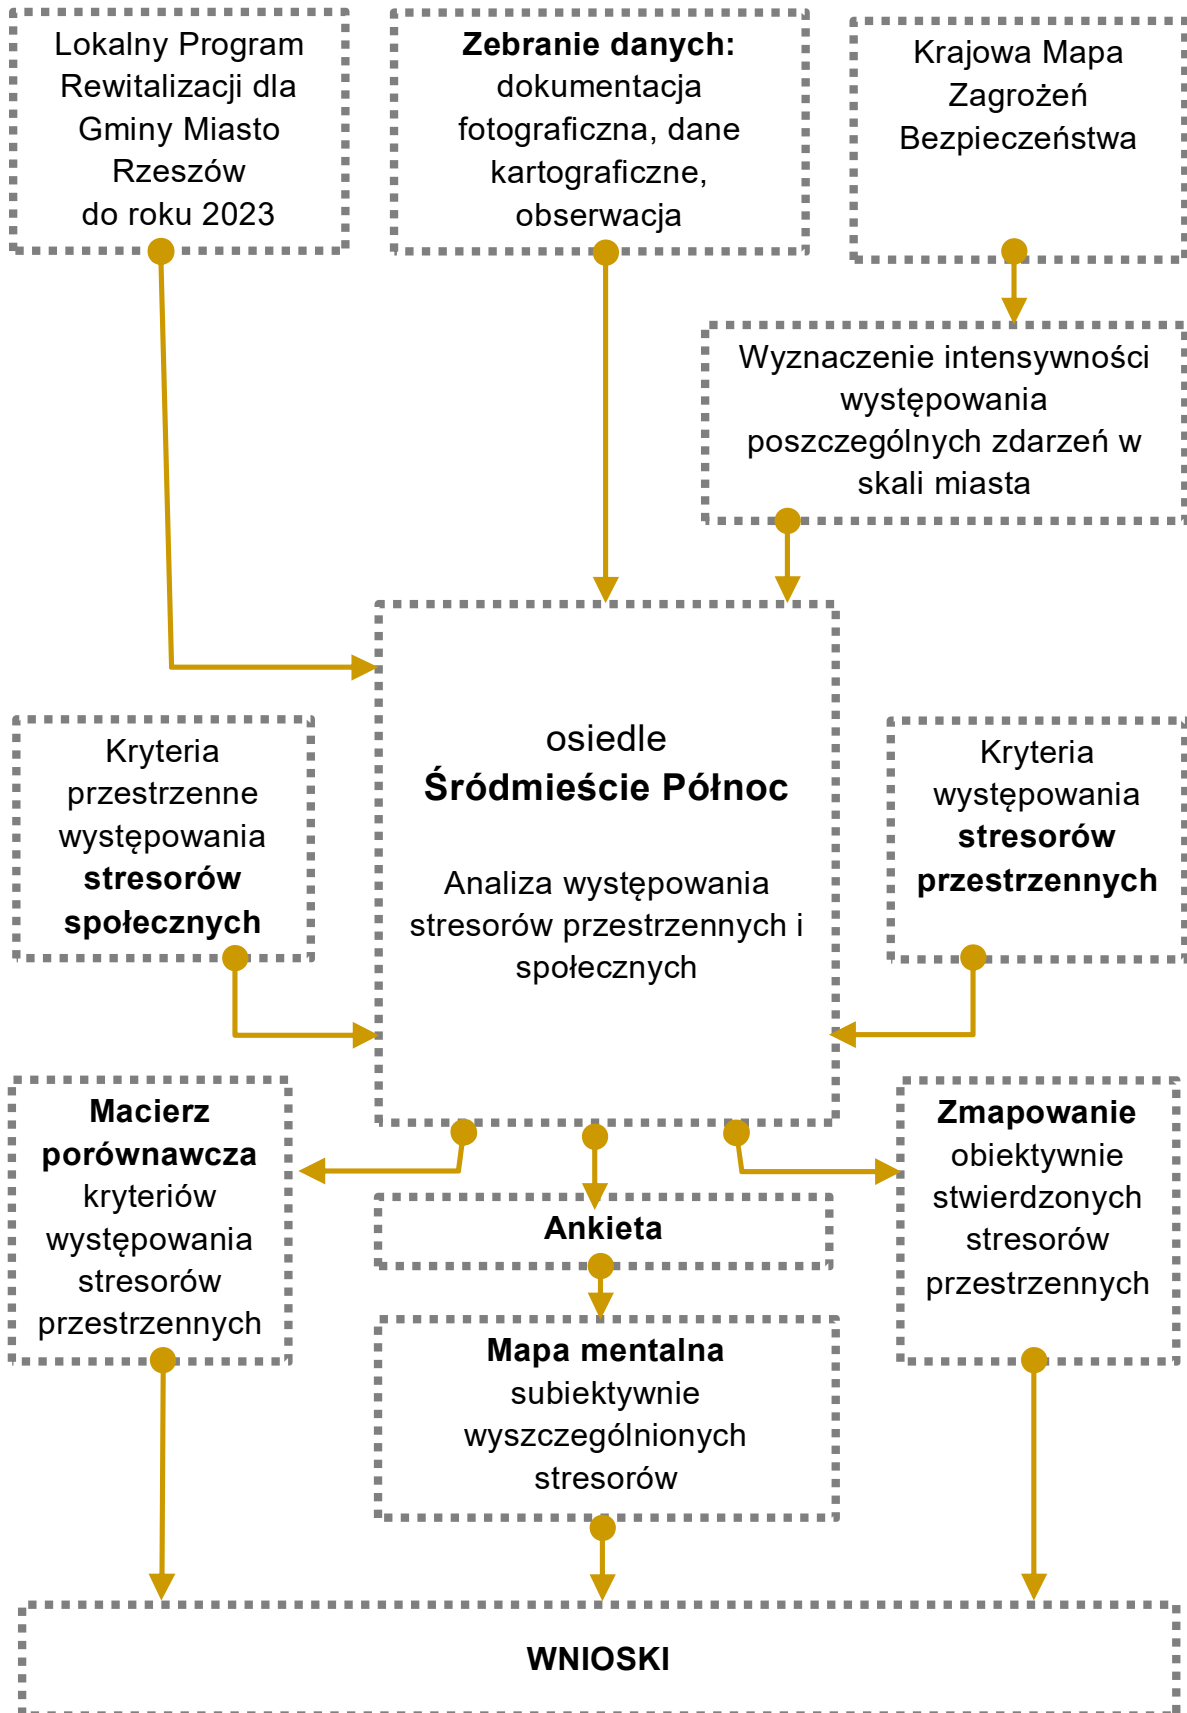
Lokalny Program Rewitalizacji dla Gminy Miasto Rzeszów do roku 2023

**Zebranie danych:** dokumentacja fotograficzna, dane kartograficzne, obserwacja

Krajowa Mapa Zagrożeń Bezpieczeństwa

Wyznaczenie intensywności występowania poszczególnych zdarzeń w skali miasta

Kryteria przestrzenne występowania **stresorów społecznych**

osiedle
**Śródmieście Północ**

Analiza występowania stresorów przestrzennych i społecznych

Kryteria występowania **stresorów przestrzennych**

**Macierz porównawcza** kryteriów występowania stresorów przestrzennych

**Ankieta**

**Mapa mentalna** subiektywnie wyszczególnionych stresorów

**Zmapowanie** obiektywnie stwierdzonych stresorów przestrzennych

**WNIOSKI**